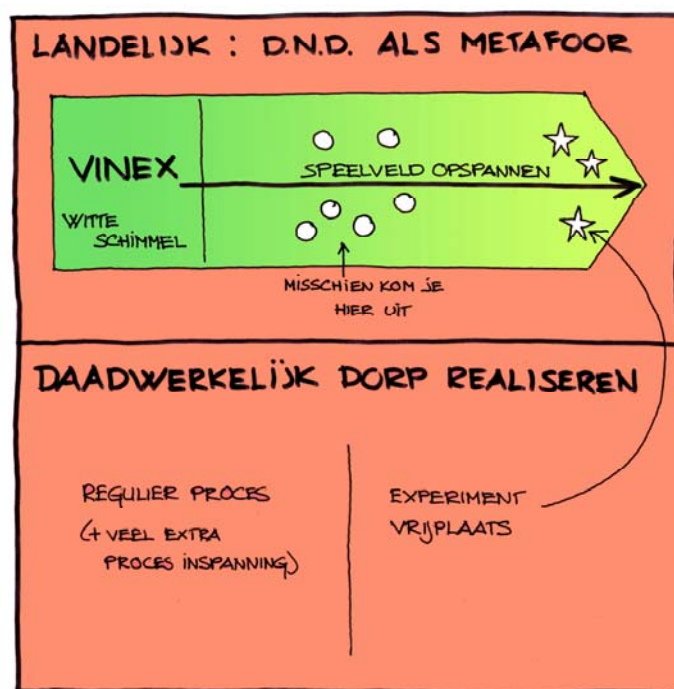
LANDELIJK : D.N.D. ALS METAFOOR

VINEX

WITTE SCHIMMEL

SPEELVELD OPSPANNEN

MISSCHIEN KOM JE HIER UIT

DAADWERKELIJK DORP REALISEREN

REGULIER PROCES

(+ VEEL EXTRA PROCES INSPANNING)

EXPERIMENT VRIJPLAATS